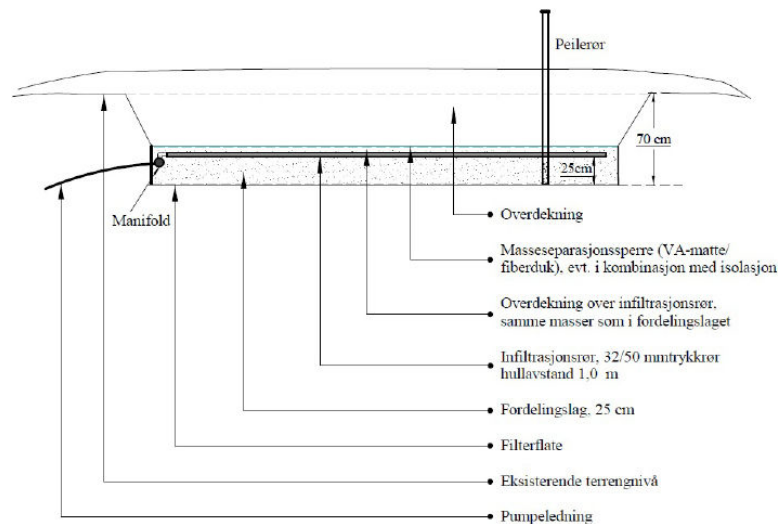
Peilerør

70 cm

25cm

Manifold

Overdekning

Masseseparasjonssperre (VA-matte/ fiberduk), evt. i kombinasjon med isolasjon

Overdekning over infiltrasjonsrør, samme masser som i fordelingslaget

Infiltrasjonsrør, 32/50 mmtrykkrør hullavstand 1,0 m

Fordelingslag, 25 cm

Filterflate

Eksisterende terrengnivå

Pumpeledning